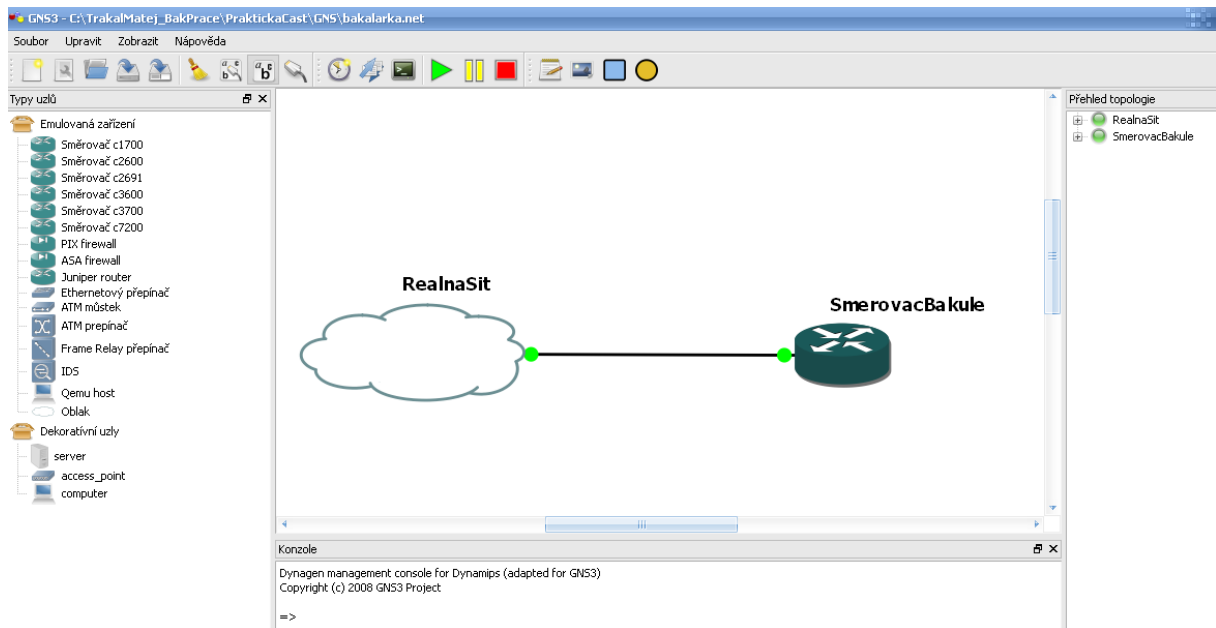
GNS3 - C:\TrakalMatej_BakPrace\PraktickaCast\GNS\bakalarka.net

Soubor Upravit Zobrazit Nápověda

Typy uzlů

Emulovaná zařízení
Směrovač c1700
Směrovač c2600
Směrovač c2691
Směrovač c3600
Směrovač c3700
Směrovač c7200
PIX firewall
ASA firewall
Juniper router
Ethernetový přepínač
ATM můstek
ATM prepínač
Frame Relay přepínač
IDS
Qemu host
Oblak
Dekorativní uzly
server
access_point
computer

RealnaSit

SmerovacBakule

Přehled topologie
RealnaSit
SmerovacBakule

Konzole

Dynagen management console for Dynamips (adapted for GNS3)
Copyright (c) 2008 GNS3 Project

=>